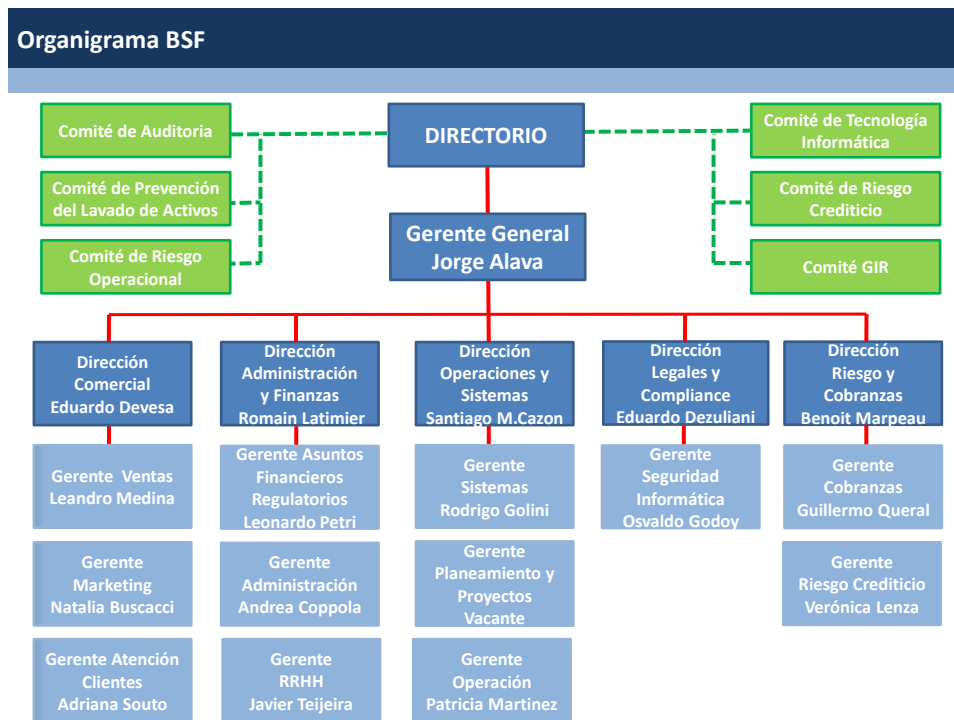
Organigrama BSF

Comité de Auditoria

Comité de Prevención del Lavado de Activos

Comité de Riesgo Operacional

DIRECTORIO

Comité de Tecnología Informática

Comité de Riesgo Crediticio

Comité GIR

Gerente General Jorge Alava

Dirección Comercial Eduardo Devesa

Gerente Ventas Leandro Medina

Gerente Marketing Natalia Buscacci

Gerente Atención Clientes Adriana Souto

Dirección Administración y Finanzas Romain Latimier

Gerente Asuntos Financieros Regulatorios Leonardo Petri

Gerente Administración Andrea Coppola

Gerente RRHH Javier Teijeira

Dirección Operaciones y Sistemas Santiago M.Cazon

Gerente Sistemas Rodrigo Golini

Gerente Planeamiento y Proyectos Vacante

Gerente Operación Patricia Martinez

Dirección Legales y Compliance Eduardo Dezuliani

Gerente Seguridad Informática Osvaldo Godoy

Dirección Riesgo y Cobranzas Benoit Marpeau

Gerente Cobranzas Guillermo Queral

Gerente Riesgo Crediticio Verónica Lenza